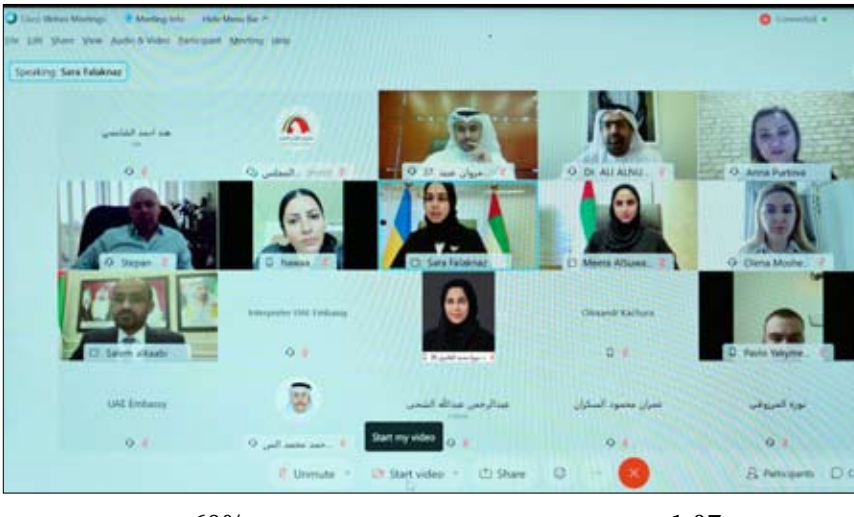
Cisco Webex Meetings Meeting Info Hide Menu Bar
File Edit Share View Audio & Video Participant Meeting Help
Connected
Speaking: Sara Falaknaz
هند احمد القاسمي
المجلس
مروان عبيد
Dr. ALI ALNU...
Anna Purtova
Stepan
Nawaa
Sara Falaknaz
Meera AlSuwaidi
Olena Moshe...
Saeed Alkaabi
Interpreter UAE Embassy
Oleksandr Kachura
Pavlo Yakyme...
UAE Embassy
عبدالرحمن عبدالله الشحي
عمران محمود السكران
نورة المريوقي
حمد محمد الس
Start my video
Unmute
Start video
Share
Participants
69%
1.07